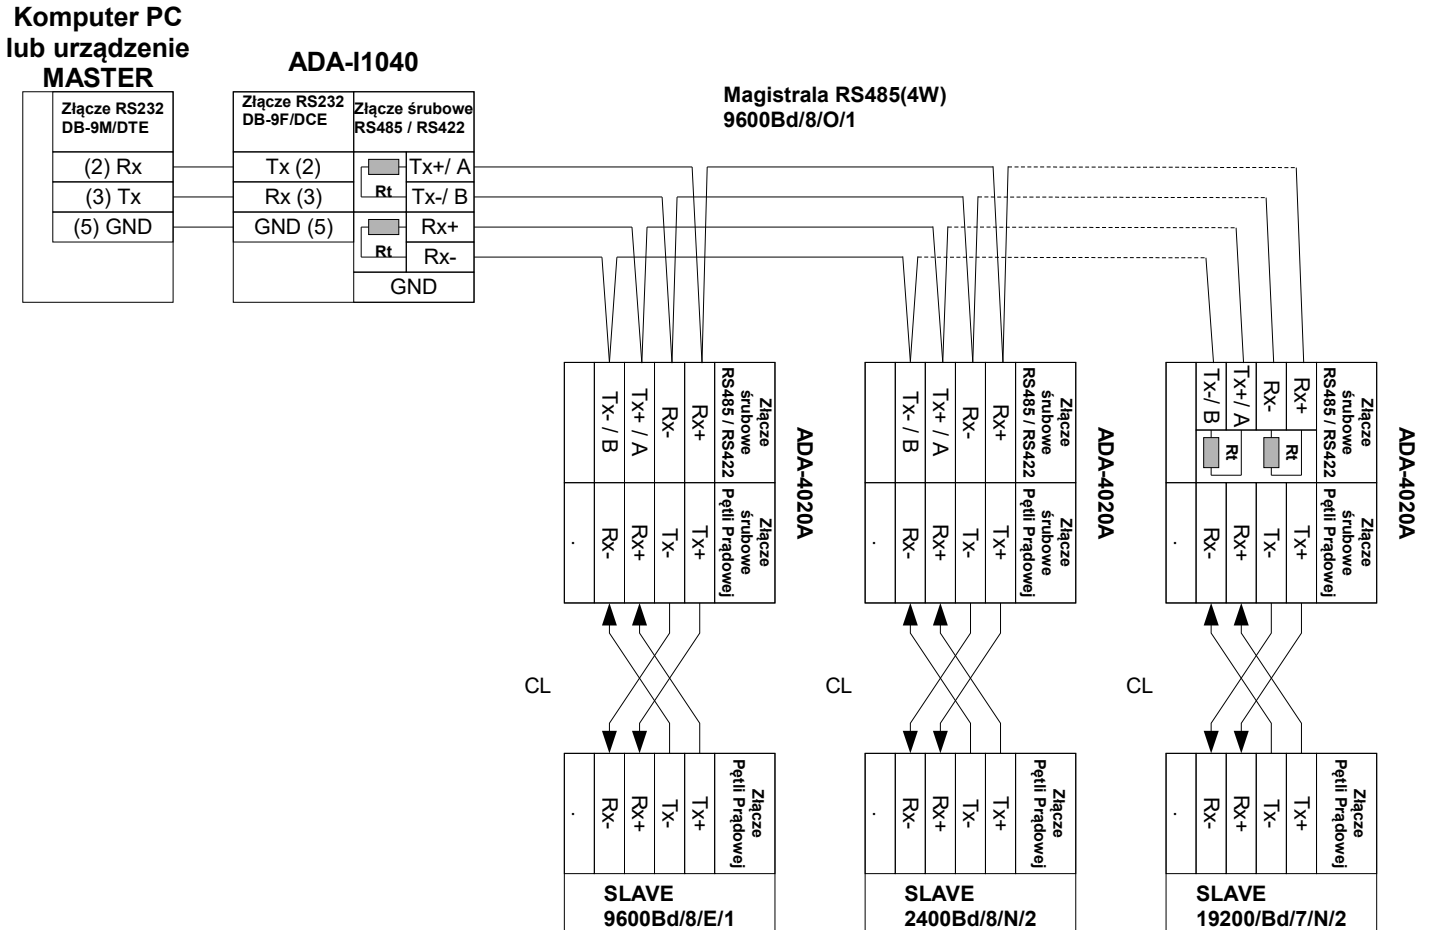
Komputer PC lub urządzenie MASTER

ADA-I1040

Złącze RS232 DB-9M/DTE

(2) Rx
(3) Tx
(5) GND

Złącze RS232 DB-9F/DCE

Tx (2)
Rx (3)
GND (5)

Złącze śrubowe RS485 / RS422

Rt
Tx+/ A
Rt
Tx-/ B
Rx+
Rx-
GND

Magistrala RS485(4W)
9600Bd/8/O/1

Tx- / B
Tx+ / A
Rx-
Rx+
Złącze śrubowe RS485 / RS422

ADA-4020A

.
Rx-
Rx+
Tx-
Tx+
Złącze śrubowe Pętli Prądowej

Tx- / B
Tx+ / A
Rx-
Rx+
Złącze śrubowe RS485 / RS422

ADA-4020A

.
Rx-
Rx+
Tx-
Tx+
Złącze śrubowe Pętli Prądowej

Tx-/ B
Tx+/ A
Rx-
Rx+
Złącze śrubowe RS485 / RS422
Rt
Rt

ADA-4020A

.
Rx-
Rx+
Tx-
Tx+
Złącze śrubowe Pętli Prądowej

CL

CL

CL

.
Rx-
Rx+
Tx-
Tx+
Złącze Pętli Prądowej

SLAVE
9600Bd/8/E/1

.
Rx-
Rx+
Tx-
Tx+
Złącze Pętli Prądowej

SLAVE
2400Bd/8/N/2

.
Rx-
Rx+
Tx-
Tx+
Złącze Pętli Prądowej

SLAVE
19200/Bd/7/N/2